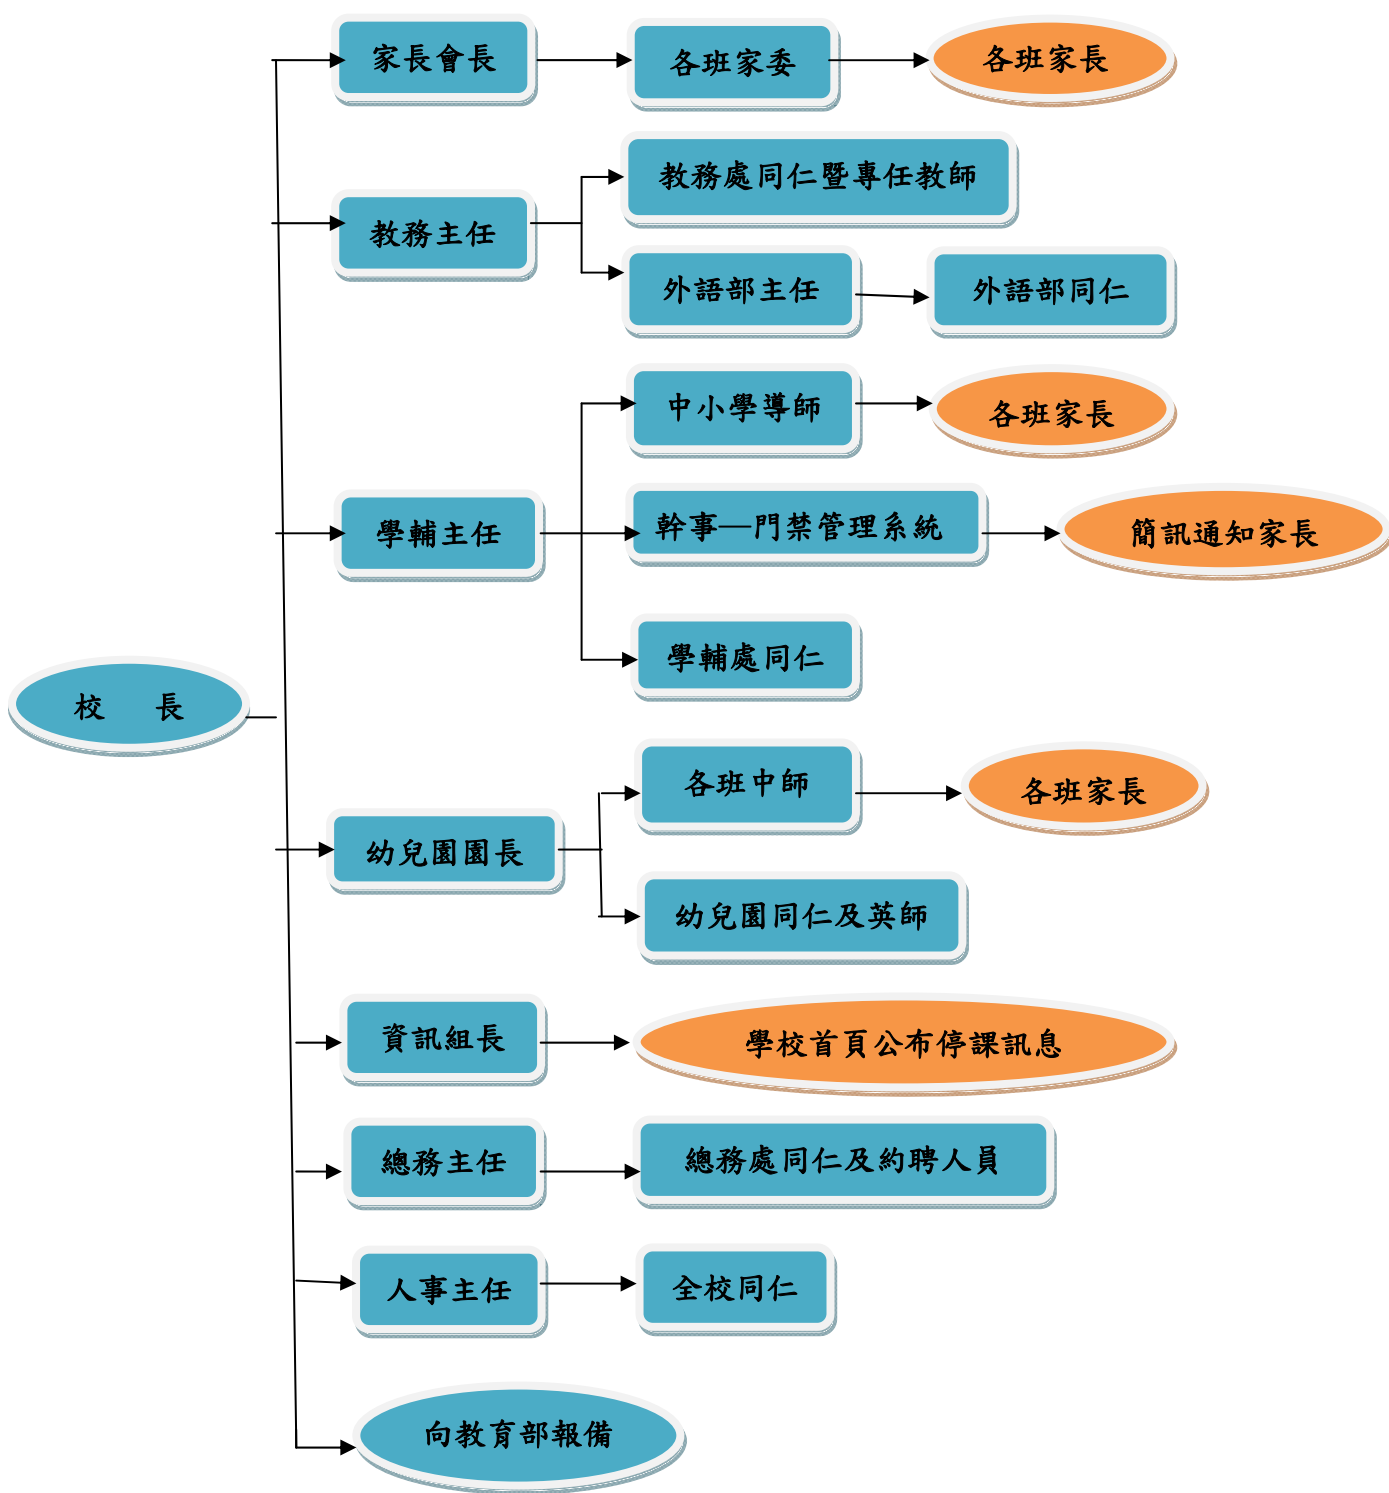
校　長

家長會長
各班家委
各班家長

教務主任
教務處同仁暨專任教師
外語部主任
外語部同仁

學輔主任
中小學導師
各班家長
幹事—門禁管理系統
簡訊通知家長
學輔處同仁

幼兒園園長
各班中師
各班家長
幼兒園同仁及英師

資訊組長
學校首頁公布停課訊息

總務主任
總務處同仁及約聘人員

人事主任
全校同仁

向教育部報備